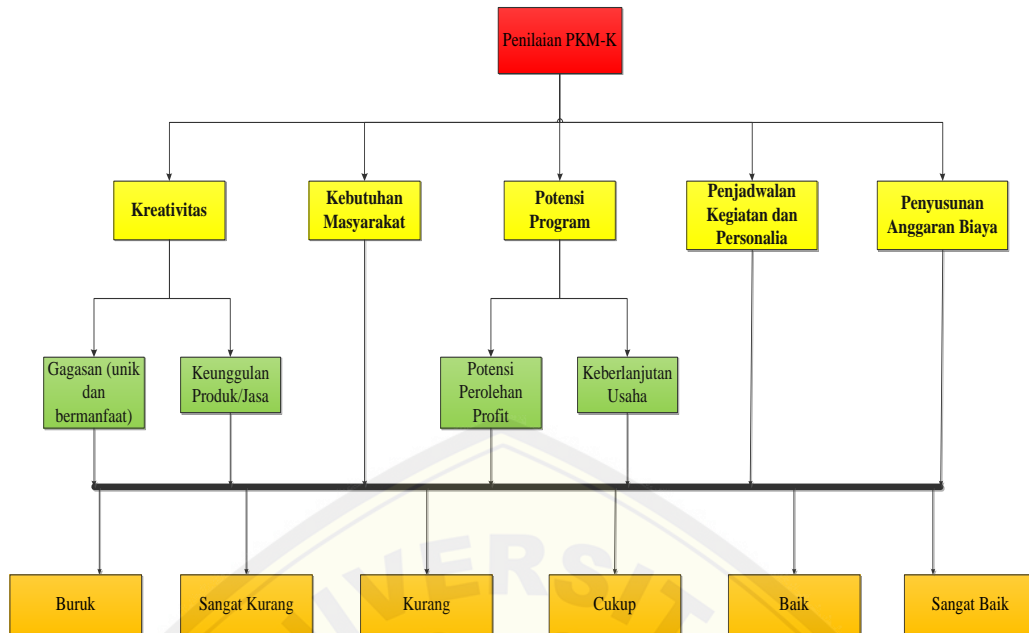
Penilaian PKM-K

Kreativitas

Kebutuhan Masyarakat

Potensi Program

Penjadwalan Kegiatan dan Personalia

Penyusunan Anggaran Biaya

Gagasan (unik dan bermanfaat)

Keunggulan Produk/Jasa

Potensi Perolehan Profit

Keberlanjutan Usaha

Buruk

Sangat Kurang

Kurang

Cukup

Baik

Sangat Baik

UNIVERSITAS